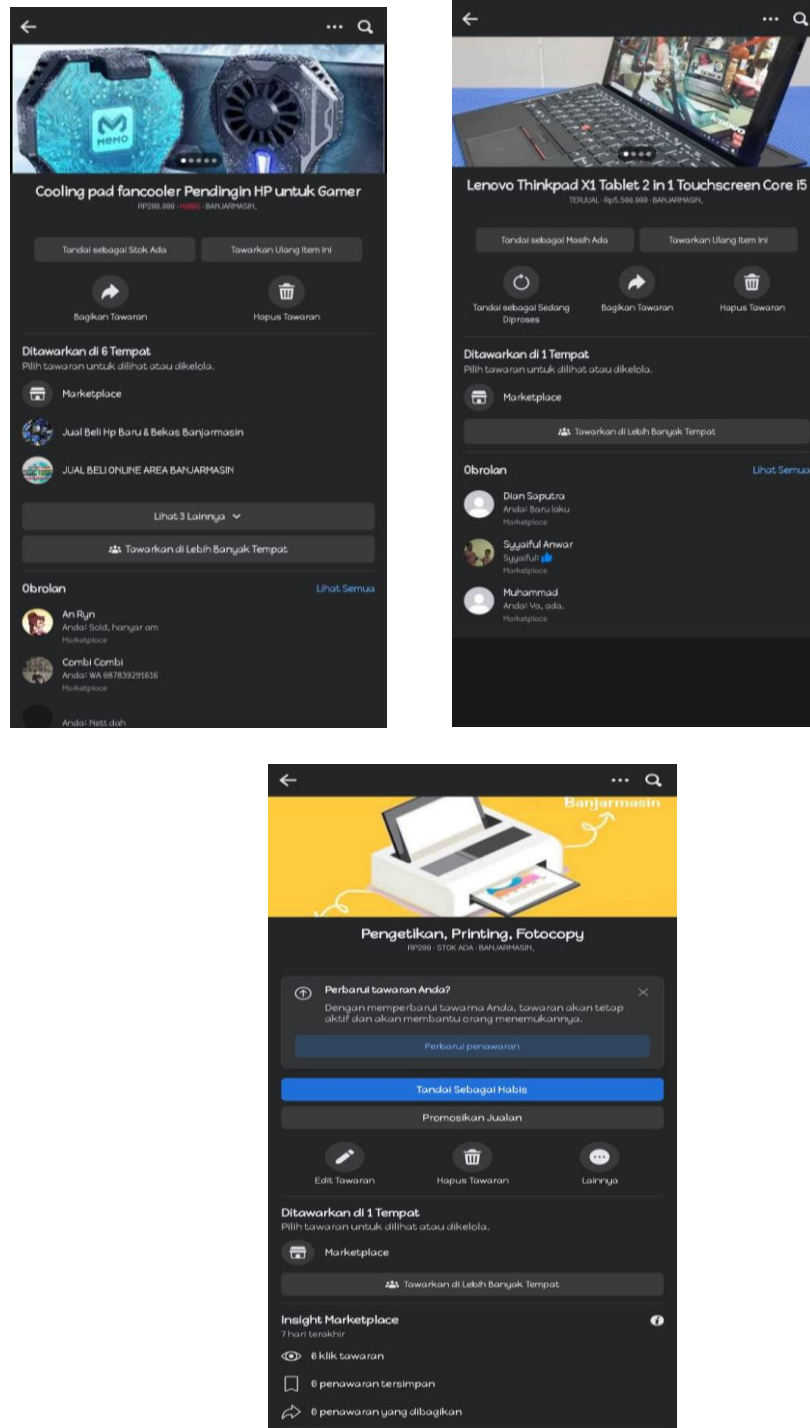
MEMO

Cooling pad fancooler Pendingin HP untuk Gamer
RP200.000 · HABIS · BANJARMASIN,

Tandai sebagai Stok Ada
Tawarkan Ulang Item Ini

Bagikan Tawaran
Hapus Tawaran

Ditawarkan di 6 Tempat
Pilih tawaran untuk dilihat atau dikelola.

Marketplace
Jual Beli Hp Baru & Bekas Banjarmasin
JUAL BELI ONLINE AREA BANJARMASIN

Lihat 3 Lainnya
Tawarkan di Lebih Banyak Tempat

Obrolan
Lihat Semua

An Ryn
Anda: Sold, hanyar am
Marketplace

Combi Combi
Anda: WA 087839291616
Marketplace

Anda: Nett dah

Lenovo Thinkpad X1 Tablet 2 in 1 Touchscreen Core i5
TERJUAL · Rp5.500.000 · BANJARMASIN,

Tandai sebagai Masih Ada
Tawarkan Ulang Item Ini

Tandai sebagai Sedang Diproses
Bagikan Tawaran
Hapus Tawaran

Ditawarkan di 1 Tempat
Pilih tawaran untuk dilihat atau dikelola.

Marketplace
Tawarkan di Lebih Banyak Tempat

Obrolan
Lihat Semua

Dian Saputra
Anda: Baru laku
Marketplace

Syyaiful Anwar
Syyaiful:
Marketplace

Muhammad
Anda: Ya, ada.
Marketplace

Banjarmasin

Pengetikan, Printing, Fotocopy
RP200 · STOK ADA · BANJARMASIN,

Perbarui tawaran Anda?
Dengan memperbarui tawarna Anda, tawaran akan tetap aktif dan akan membantu orang menemukannya.
Perbarui penawaran

Tandai Sebagai Habis
Promosikan Jualan

Edit Tawaran
Hapus Tawaran
Lainnya

Ditawarkan di 1 Tempat
Pilih tawaran untuk dilihat atau dikelola.

Marketplace
Tawarkan di Lebih Banyak Tempat

Insight Marketplace
7 hari terakhir
6 klik tawaran
0 penawaran tersimpan
0 penawaran yang dibagikan